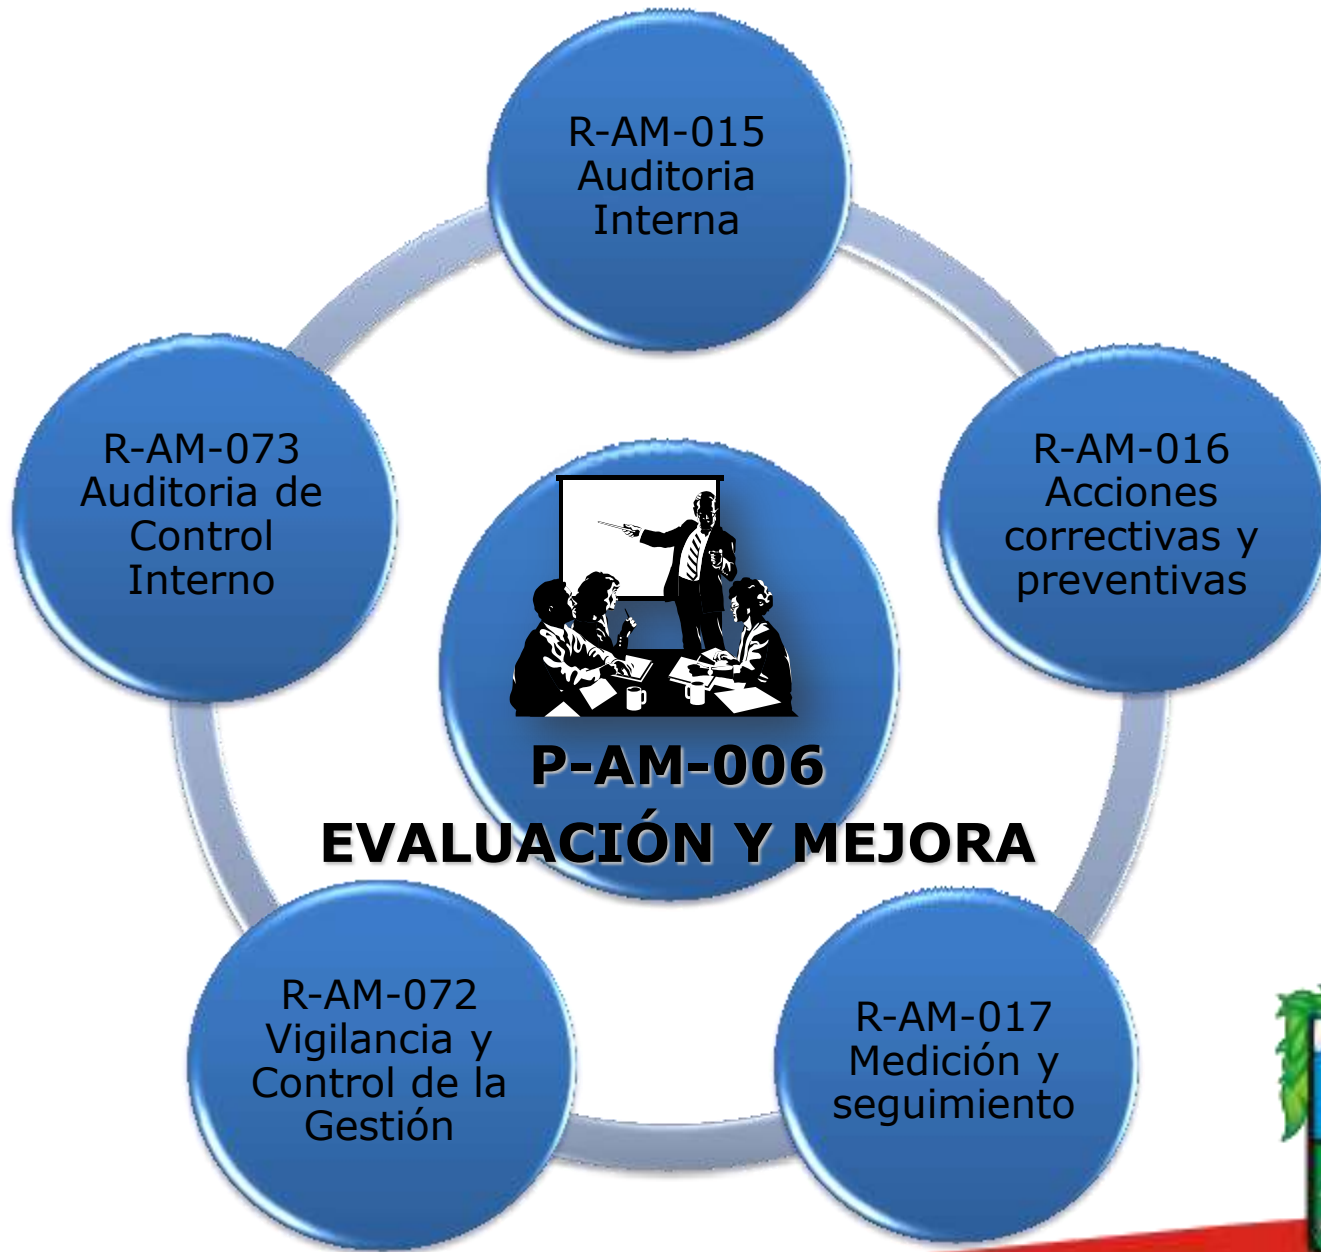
R-AM-015 Auditoria Interna

R-AM-016 Acciones correctivas y preventivas

R-AM-017 Medición y seguimiento

R-AM-072 Vigilancia y Control de la Gestión

R-AM-073 Auditoria de Control Interno

P-AM-006

EVALUACIÓN Y MEJORA